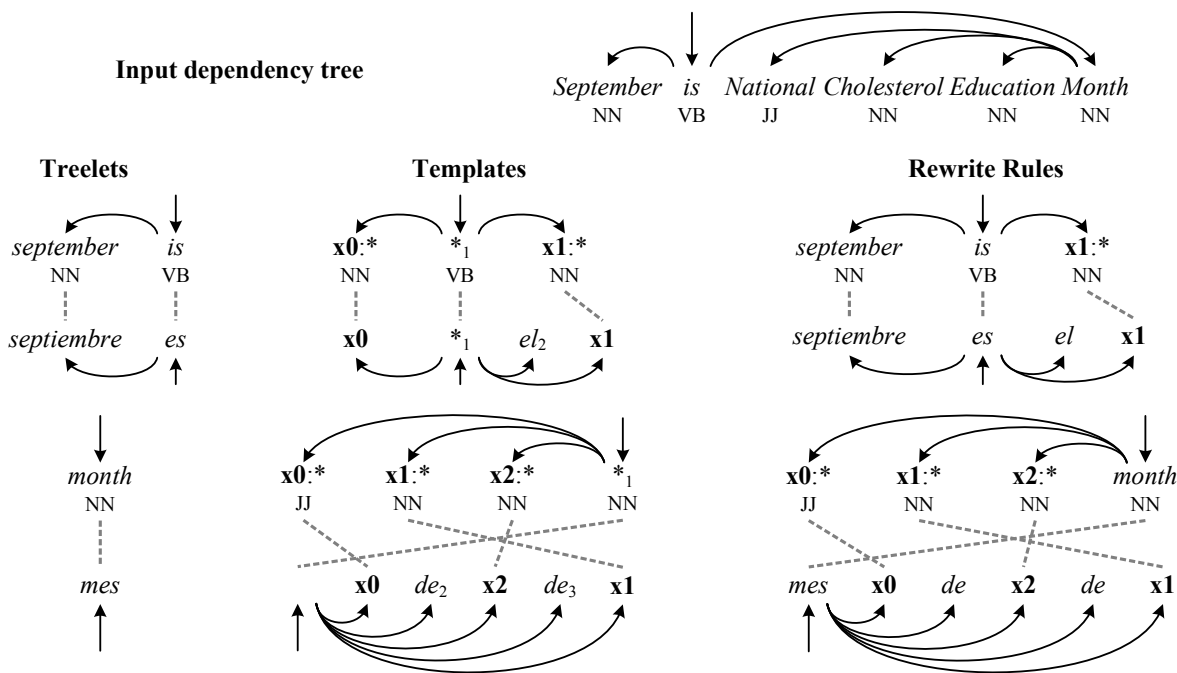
Input dependency tree

September is National Cholesterol Education Month
NN VB JJ NN NN NN

Treelets

september is
NN VB
septiembre es

month
NN
mes

Templates

x0:* $*_1$ x1:*
NN VB NN
x0 $*_1$ $el_2$ x1

x0:* x1:* x2:* $*_1$
JJ NN NN NN
x0 $de_2$ x2 $de_3$ x1

Rewrite Rules

september is x1:*
NN VB NN
septiembre es el x1

x0:* x1:* x2:* month
JJ NN NN NN
mes x0 de x2 de x1